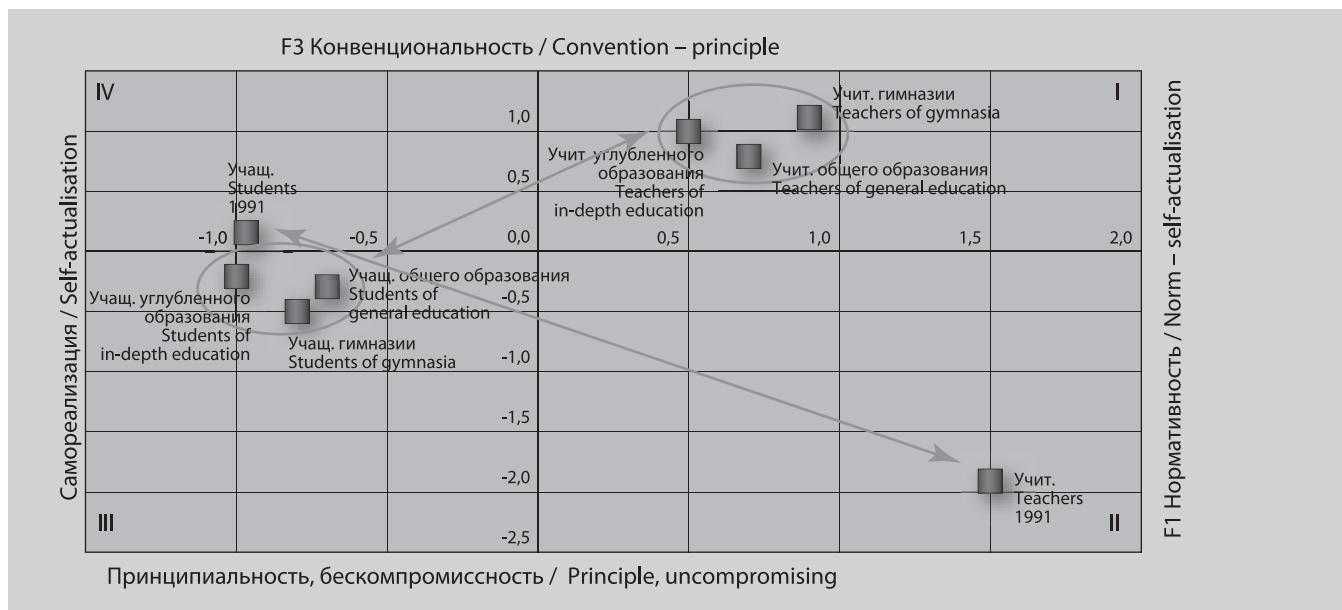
F3 Конвенциональность / Convention – principle

IV

I

III

II

1,0

0,5

0,0

-0,5

-1,0

-1,5

-2,0

-2,5

-1,0

-0,5

0,5

1,0

1,5

2,0

Учит. гимназии
Teachers of gymnasia

Учит. углубленного образования
Teachers of in-depth education

Учит. общего образования
Teachers of general education

Учащ.
Students
1991

Учащ. общего образования
Students of general education

Учащ. углубленного образования
Students of in-depth education

Учащ. гимназии
Students of gymnasia

Учит.
Teachers
1991

Самореализация / Self-actualisation

F1 Нормативность / Norm – self-actualisation

Принципиальность, бескомпромиссность / Principle, uncompromising